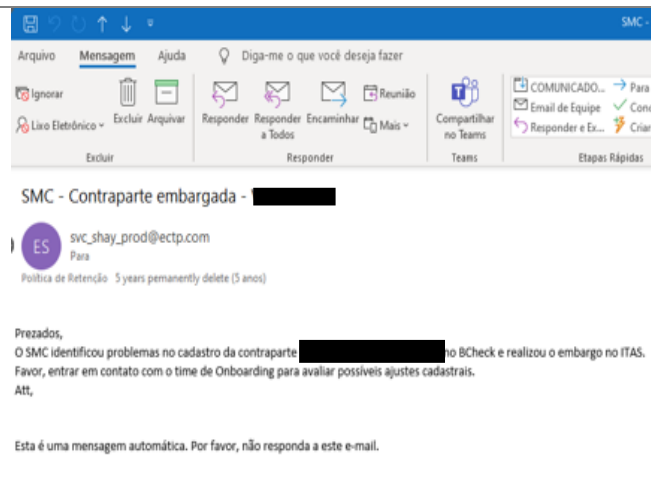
SMC -

Arquivo Mensagem Ajuda Diga-me o que você deseja fazer

Ignorar
Lixo Eletrônico
Excluir Arquivar
Excluir

Responder Responder a Todos Encaminhar Reunião Mais
Responder

Compartilhar no Teams
Teams

COMUNICADO...
Email de Equipe
Responder e Ex...
Para
Conc
Criar
Etapas Rápidas

SMC - Contraparte embargada - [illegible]

ES
svc_shay_prod@ectp.com
Para
Política de Retenção 5 years pemanently delete (5 anos)

Prezados,
O SMC identificou problemas no cadastro da contraparte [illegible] no BCheck e realizou o embargo no ITAS.
Favor, entrar em contato com o time de Onboarding para avaliar possíveis ajustes cadastrais.
Att,

Esta é uma mensagem automática. Por favor, não responda a este e-mail.